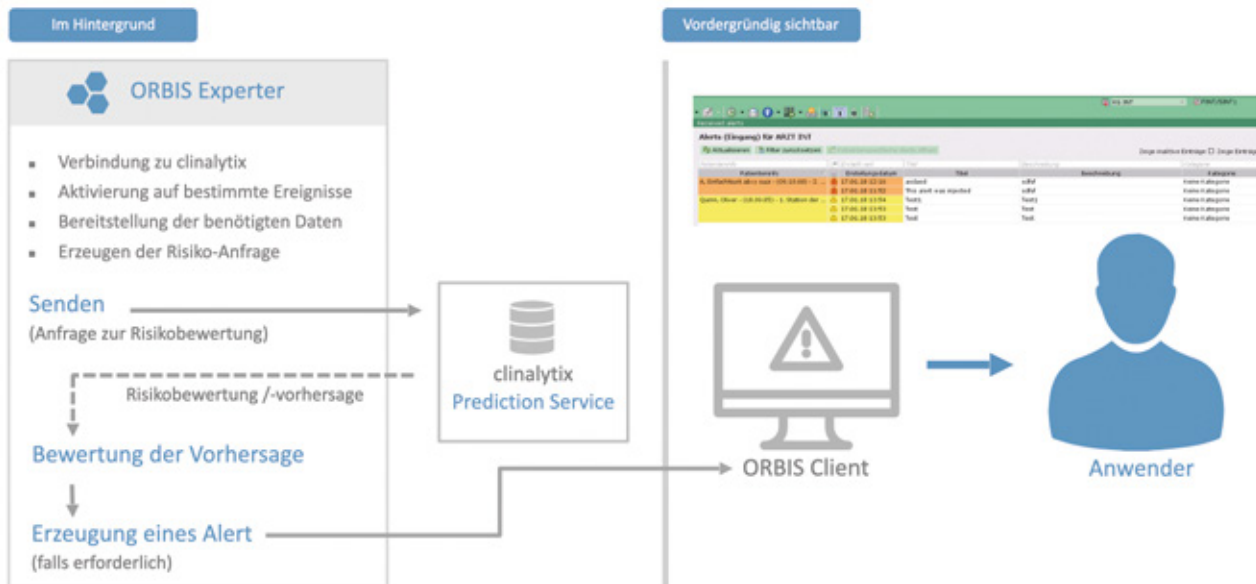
Im Hintergrund

Vordergründig sichtbar

ORBIS Experter

Verbindung zu clinalytix
Aktivierung auf bestimmte Ereignisse
Bereitstellung der benötigten Daten
Erzeugen der Risiko-Anfrage

Senden
(Anfrage zur Risikobewertung)

Risikobewertung /-vorhersage

clinalytix
Prediction Service

Bewertung der Vorhersage

Erzeugung eines Alert
(falls erforderlich)

Alerts (Eingang) für ARZT IVT

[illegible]

ORBIS Client

Anwender